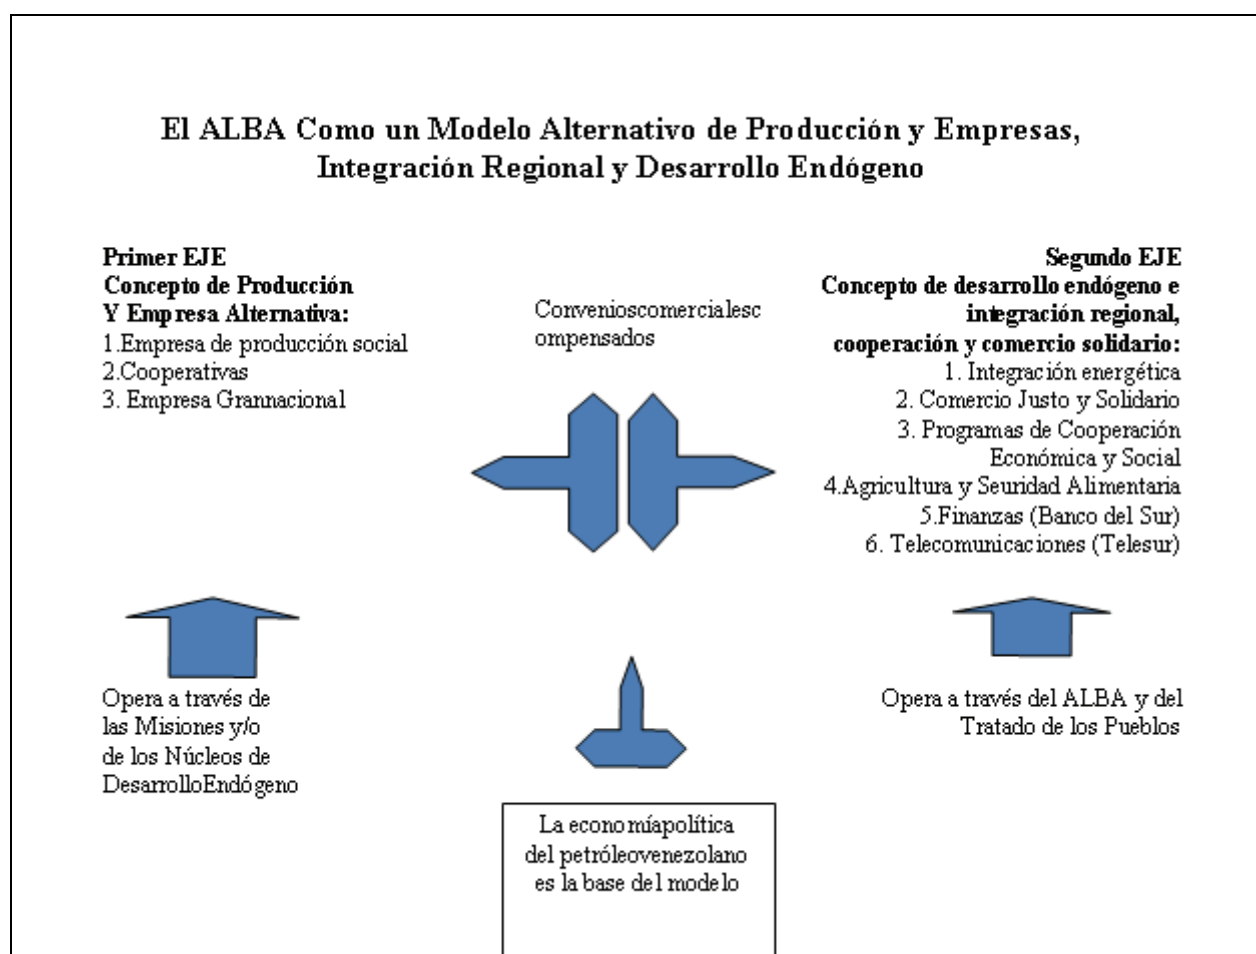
El ALBA Como un Modelo Alternativo de Producción y Empresas, Integración Regional y Desarrollo Endógeno

Primer EJE
Concepto de Producción
Y Empresa Alternativa:
1.Empresa de producción social
2.Cooperativas
3. Empresa Grannacional

Convenioscomercialesc ompensados

Segundo EJE
Concepto de desarrollo endógeno e integración regional, cooperación y comercio solidario:
1. Integración energética
2. Comercio Justo y Solidario
3. Programas de Cooperación Económica y Social
4.Agricultura y Seuridad Alimentaria
5.Finanzas (Banco del Sur)
6. Telecomunicaciones (Telesur)

Opera a través de las Misiones y/o de los Núcleos de DesarrolloEndógeno

Opera a través del ALBA y del Tratado de los Pueblos

La economíapolítica del petróleovenezolano es la base del modelo